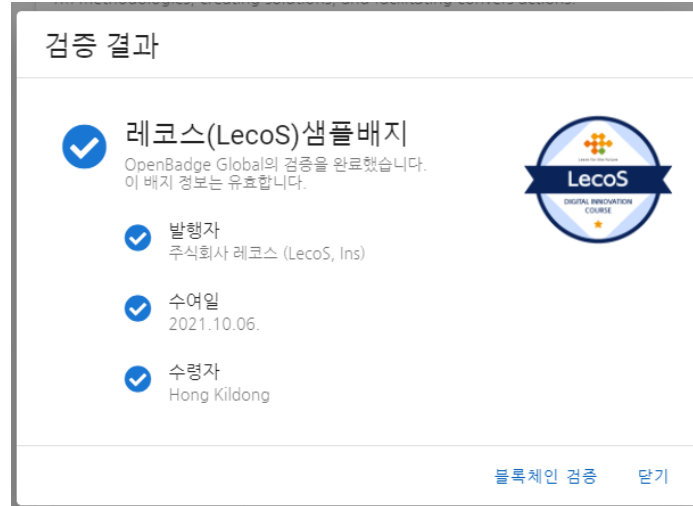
검증 결과

레코스(LecoS)샘플배지
OpenBadge Global의 검증을 완료했습니다.
이 배지 정보는 유효합니다.

Learn for the future
LecoS
DIGITAL INNOVATION COURSE

발행자
주식회사 레코스 (LecoS, Ins)

수여일
2021.10.06.

수령자
Hong Kildong

블록체인 검증 닫기